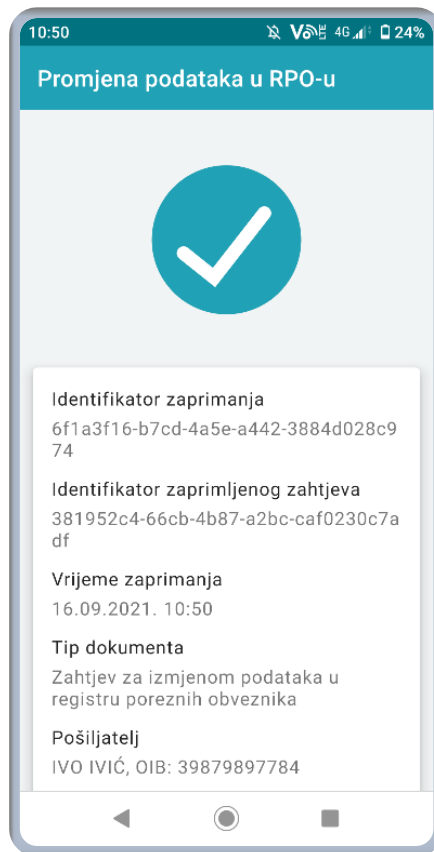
10:50 4G 24%

Promjena podataka u RPO-u

Identifikator zaprimanja
6f1a3f16-b7cd-4a5e-a442-3884d028c974

Identifikator zaprimljenog zahtjeva
381952c4-66cb-4b87-a2bc-caf0230c7adf

Vrijeme zaprimanja
16.09.2021. 10:50

Tip dokumenta
Zahtjev za izmjenom podataka u registru poreznih obveznika

Pošiljatelj
IVO IVIĆ, OIB: 39879897784